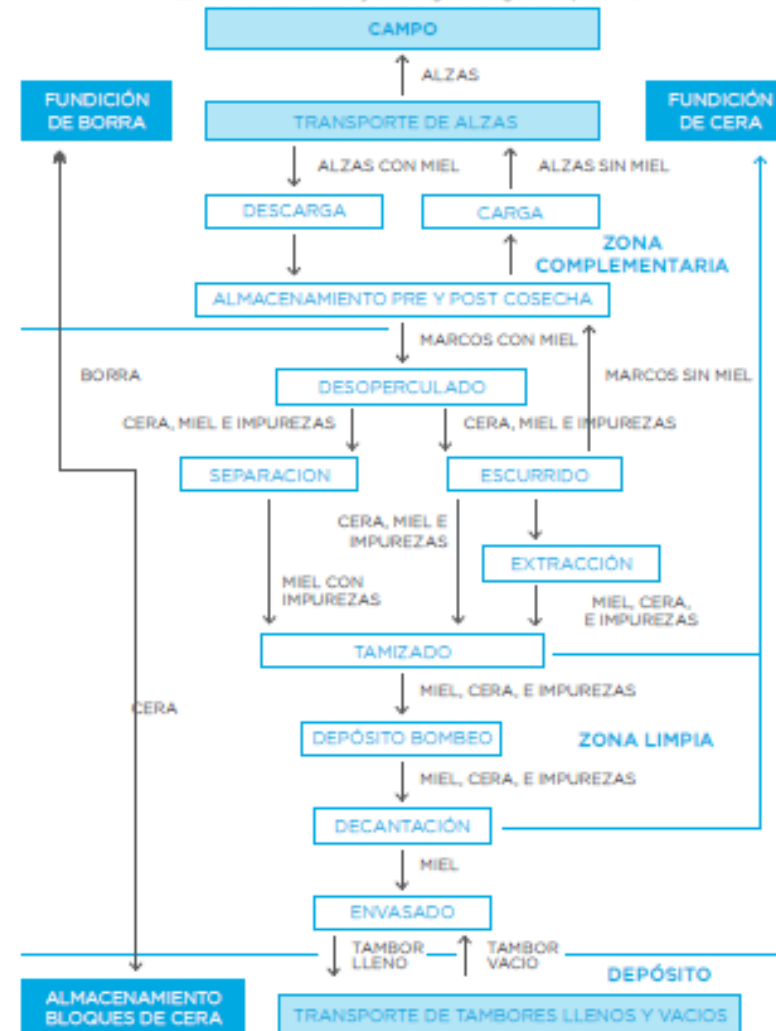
CAMPO

ALZAS

FUNDICIÓN DE BORRA

TRANSPORTE DE ALZAS

FUNDICIÓN DE CERA

ALZAS CON MIEL

ALZAS SIN MIEL

DESCARGA

CARGA

ZONA COMPLEMENTARIA

ALMACENAMIENTO PRE Y POST COSECHA

MARCOS CON MIEL

BORRA

DESOPERCULADO

MARCOS SIN MIEL

CERA, MIEL E IMPUREZAS

CERA, MIEL E IMPUREZAS

SEPARACION

ESCURRIDO

CERA, MIEL E IMPUREZAS

EXTRACCIÓN

MIEL CON IMPUREZAS

MIEL, CERA, E IMPUREZAS

TAMIZADO

MIEL, CERA, E IMPUREZAS

CERA

DEPÓSITO BOMBEO

ZONA LIMPIA

MIEL, CERA, E IMPUREZAS

DECANTACIÓN

MIEL

ENVASADO

TAMBOR LLENO

TAMBOR VACIO

DEPÓSITO

ALMACENAMIENTO BLOQUES DE CERA

TRANSPORTE DE TAMBORES LLENOS Y VACIOS